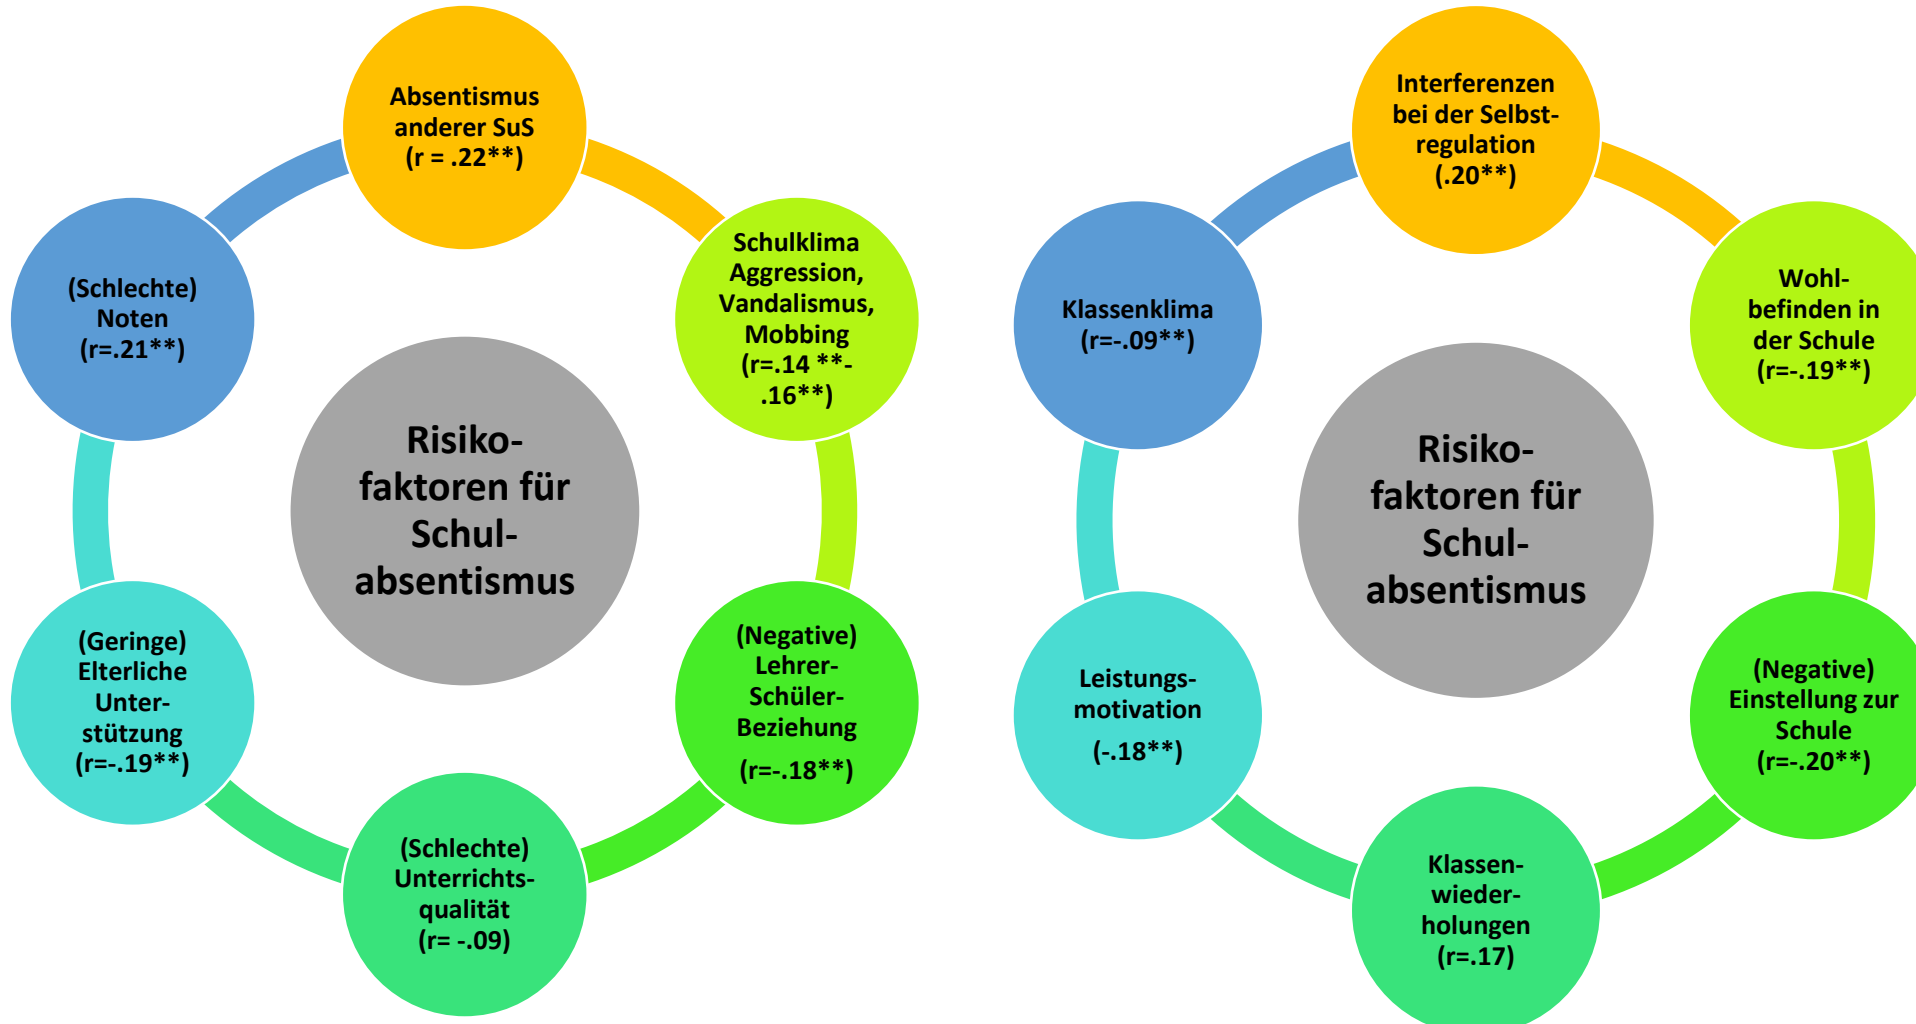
Absentismus anderer SuS (r = .22**)

Schulklima Aggression, Vandalismus, Mobbing (r=.14 **-.16**)

(Negative) Lehrer-Schüler-Beziehung (r=-.18**)

(Schlechte) Unterrichtsqualität (r= -.09)

(Geringe) Elterliche Unterstützung (r=-.19**)

(Schlechte) Noten (r=.21**)

Risikofaktoren für Schulabsentismus

Interferenzen bei der Selbstregulation (.20**)

Wohlbefinden in der Schule (r=-.19**)

(Negative) Einstellung zur Schule (r=-.20**)

Klassenwiederholungen (r=.17)

Leistungsmotivation (-.18**)

Klassenklima (r=-.09**)

Risikofaktoren für Schulabsentismus